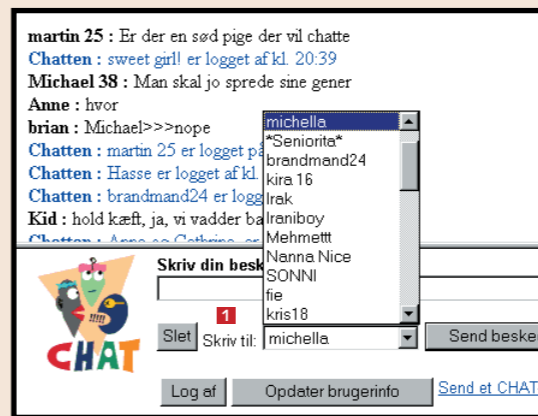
martin 25 : Er der en sød pige der vil chatte
Chatten : sweet girl! er logget af kl. 20:39
Michael 38 : Man skal jo sprede sine gener
Anne : hvor
brian : Michael>>>nope
Chatten : martin 25 er logget på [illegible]
Chatten : Hasse er logget af kl. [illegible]
Chatten : brandmand24 er logg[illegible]
Kid : hold kæft, ja, vi vadder ba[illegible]
Chatten : Anne og Cathrine er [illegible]

michella
*Seniorita*
brandmand24
kira 16
Irak
Iraniboy
Mehmettt
Nanna Nice
SONNI
fie
kris18

CHAT

Skriv din besk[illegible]

1

Slet

Skriv til: michella

Send beske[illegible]

Log af

Opdater brugerinfo

Send et CHAT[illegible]